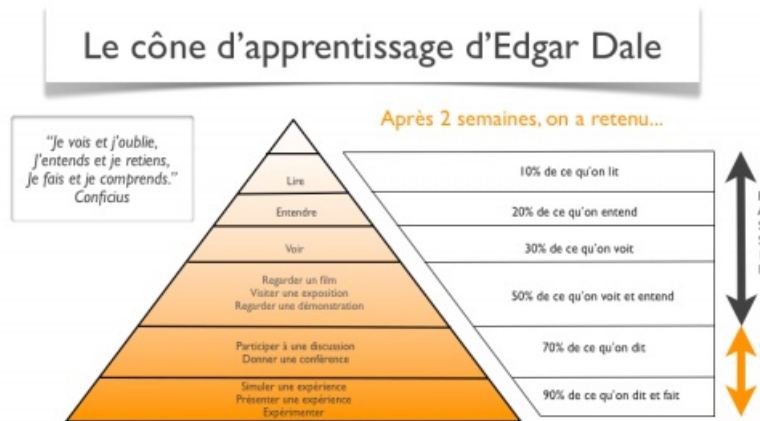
Le cône d'apprentissage d'Edgar Dale

"Je vois et j'oublie, J'entends et je retiens, Je fais et je comprends." Conficius

Après 2 semaines, on a retenu...

Lire

Entendre

Voir

Regarder un film
Visiter une exposition
Regarder une démonstration

Participer à une discussion
Donner une conférence

Simuler une expérience
Présenter une expérience
Expérimenter

10% de ce qu'on lit

20% de ce qu'on entend

30% de ce qu'on voit

50% de ce qu'on voit et entend

70% de ce qu'on dit

90% de ce qu'on dit et fait